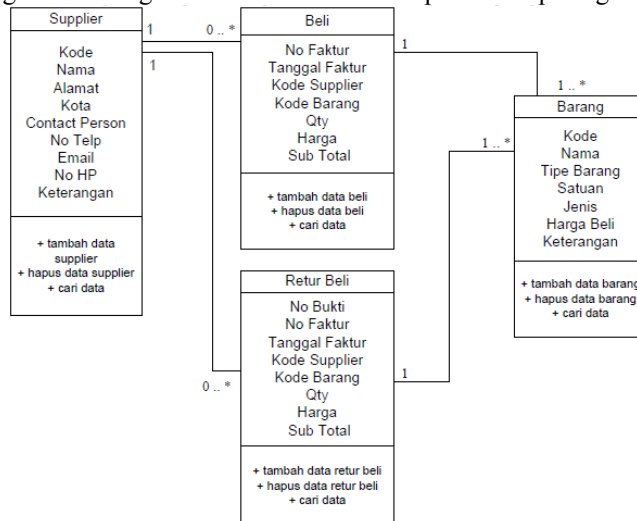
Supplier

Kode
Nama
Alamat
Kota
Contact Person
No Telp
Email
No HP
Keterangan

+ tambah data supplier
+ hapus data supplier
+ cari data

1

0 .. *

1

Beli

No Faktur
Tanggal Faktur
Kode Supplier
Kode Barang
Qty
Harga
Sub Total

+ tambah data beli
+ hapus data beli
+ cari data

1

1 .. *

Barang

Kode
Nama
Tipe Barang
Satuan
Jenis
Harga Beli
Keterangan

+ tambah data barang
+ hapus data barang
+ cari data

1 .. *

Retur Beli

No Bukti
No Faktur
Tanggal Faktur
Kode Supplier
Kode Barang
Qty
Harga
Sub Total

+ tambah data retur beli
+ hapus data retur beli
+ cari data

0 .. *

1